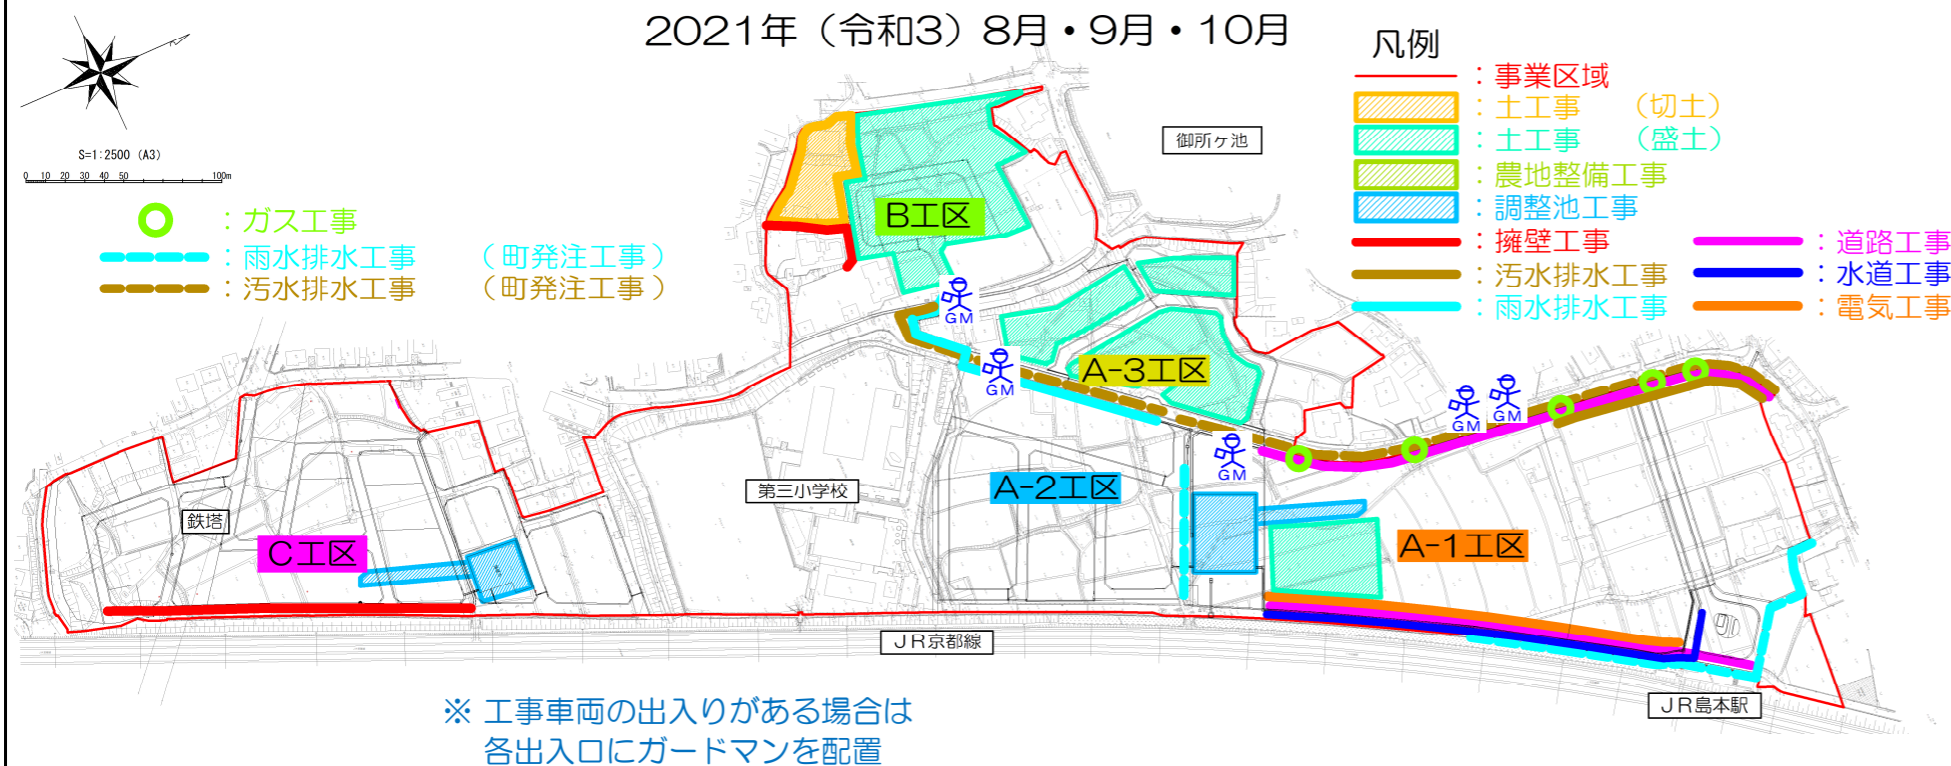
2021年（令和3）8月・9月・10月

S=1:2500（A3）
0 10 20 30 40 50 100m

：ガス工事
：雨水排水工事　（町発注工事）
：汚水排水工事　（町発注工事）

凡例
：事業区域
：土工事　（切土）
：土工事　（盛土）
：農地整備工事
：調整池工事
：擁壁工事
：汚水排水工事
：雨水排水工事
：道路工事
：水道工事
：電気工事

御所ヶ池
B工区
GM
GM
A-3工区
GM
GM
GM
第三小学校
A-2工区
鉄塔
C工区
A-1工区
JR京都線
JR島本駅

※ 工事車両の出入りがある場合は
各出入口にガードマンを配置